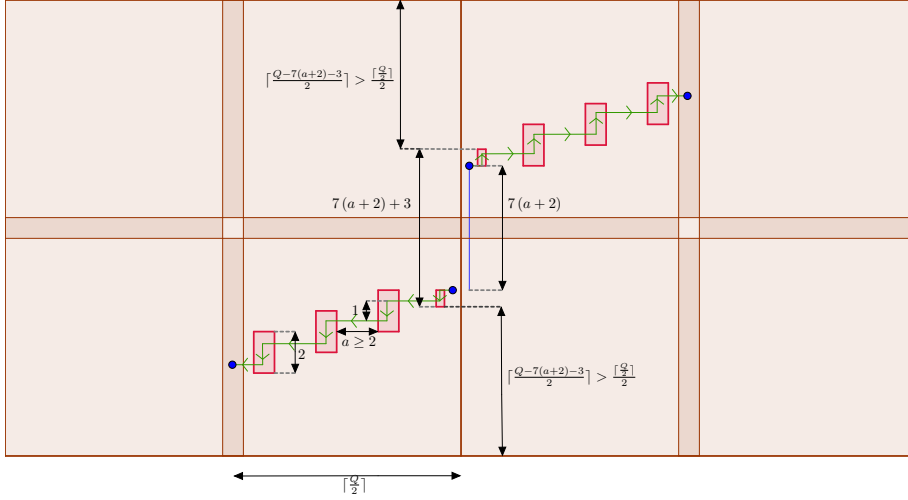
$\lceil\frac{Q-7(a+2)-3}{2}\rceil > \frac{\lceil\frac{Q}{2}\rceil}{2}$

$7(a+2)+3$

$7(a+2)$

1

$a \geq 2$

2

$\lceil\frac{Q-7(a+2)-3}{2}\rceil > \frac{\lceil\frac{Q}{2}\rceil}{2}$

$\lceil\frac{Q}{2}\rceil$